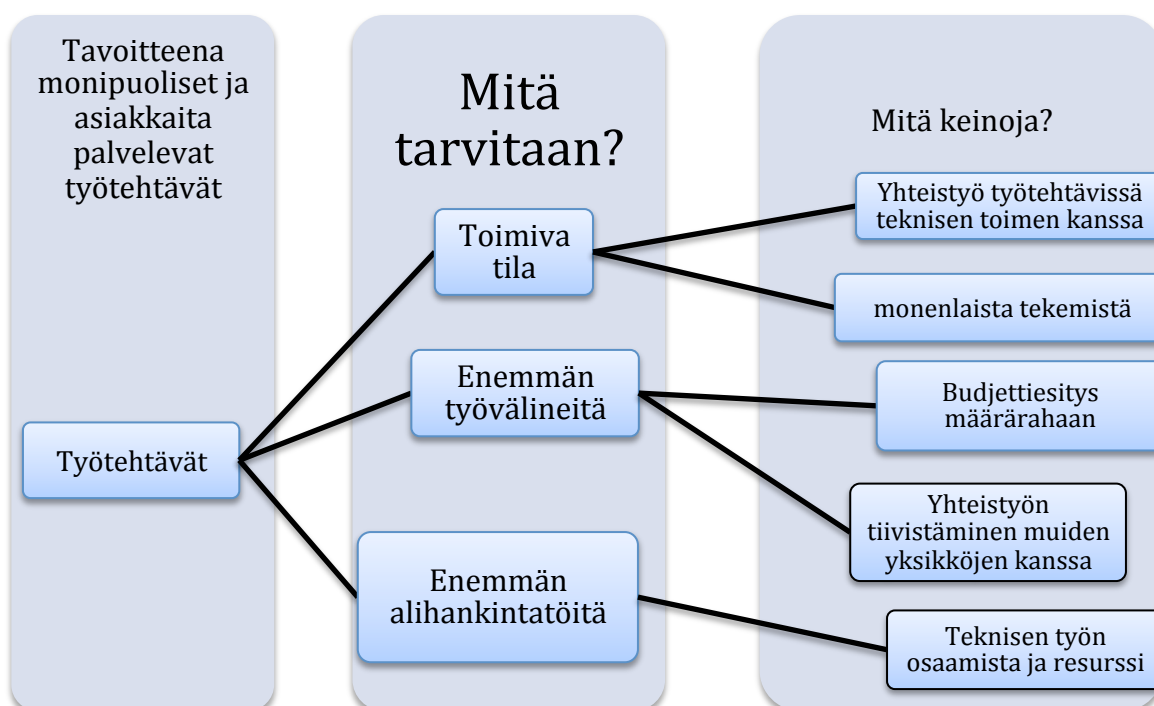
Tavoitteena monipuoliset ja asiakkaita palvelevat työtehtävät

Mitä tarvitaan?

Mitä keinoja?

Työtehtävät

Toimiva tila

Enemmän työvälineitä

Enemmän alihankintatöitä

Yhteistyö työtehtävissä teknisen toimen kanssa

monenlaista tekemistä

Budjettiesitys määrärahaan

Yhteistyön tiivistäminen muiden yksikköjen kanssa

Teknisen työn osaamista ja resurssi